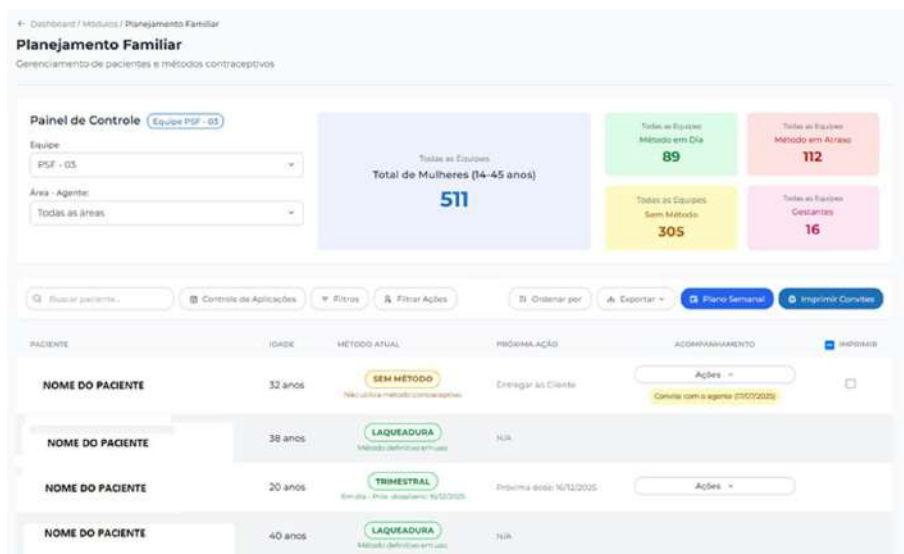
← Dashboard / Módulos / Planejamento Familiar

Planejamento Familiar

Gerenciamento de pacientes e métodos contraceptivos

Painel de Controle Equipe PSF - 03

Equipe

PSF - 03

Área - Agente:

Todas as áreas

Todas as Equipes
Total de Mulheres (14-45 anos)
511

Todas as Equipes
Método em Dia
89

Todas as Equipes
Método em Atraso
112

Todas as Equipes
Sem Método
305

Todas as Equipes
Gestantes
16

Buscar paciente...

Controle de Aplicações

Filtros

Filtrar Ações

Ordenar por

Exportar

Plano Semanal

Imprimir Convites

| PACIENTE | IDADE | MÉTODO ATUAL | PRÓXIMA AÇÃO | ACOMPANHAMENTO | IMPRIMIR |
|---|---|---|---|---|---|
| NOME DO PACIENTE | 32 anos | SEM MÉTODO Não utiliza método contraceptivo | Entregar ao Cliente | Ações Convite com o agente (17/07/2025) | |
| NOME DO PACIENTE | 38 anos | LAQUEADURA Método definitivo em uso | N/A | | |
| NOME DO PACIENTE | 20 anos | TRIMESTRAL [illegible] | Próxima dose: 16/12/2025 | Ações | |
| NOME DO PACIENTE | 40 anos | LAQUEADURA Método definitivo em uso | N/A | | |